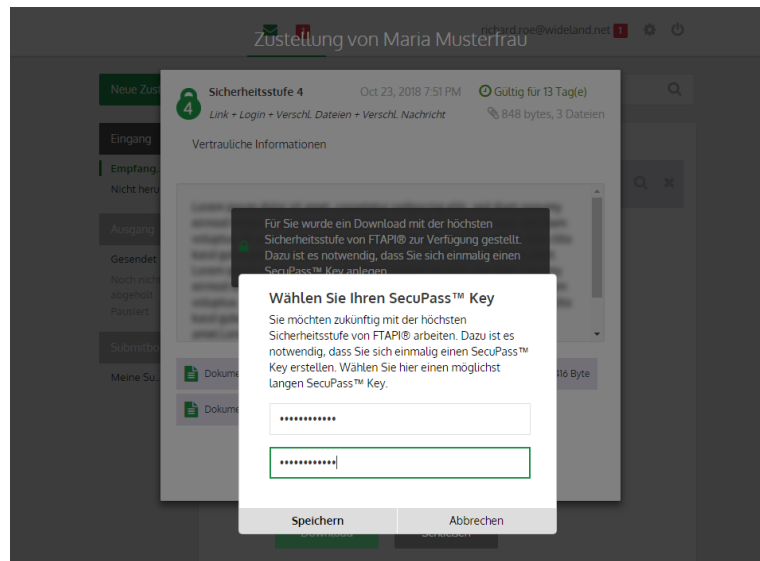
Zustellung von Maria Musterfrau

richard.roe@wideland.net 1

Neue Zust

Eingang

Empfang

Nicht heru

Ausgang

Gesendet

Noch nicht abgeholt

Pausiert

Submitbo

Meine Su

4

Sicherheitsstufe 4

Oct 23, 2018 7:51 PM

Gültig für 13 Tag(e)

Link + Login + Verschl. Dateien + Verschl. Nachricht

848 bytes, 3 Dateien

Vertrauliche Informationen

Für Sie wurde ein Download mit der höchsten Sicherheitsstufe von FTAPI® zur Verfügung gestellt. Dazu ist es notwendig, dass Sie sich einmalig einen SecuPass™ Key anlegen.

Wählen Sie Ihren SecuPass™ Key

Sie möchten zukünftig mit der höchsten Sicherheitsstufe von FTAPI® arbeiten. Dazu ist es notwendig, dass Sie sich einmalig einen SecuPass™ Key erstellen. Wählen Sie hier einen möglichst langen SecuPass™ Key.

••••••••••••

••••••••••••

Speichern

Abbrechen

Dokume

Dokume

16 Byte